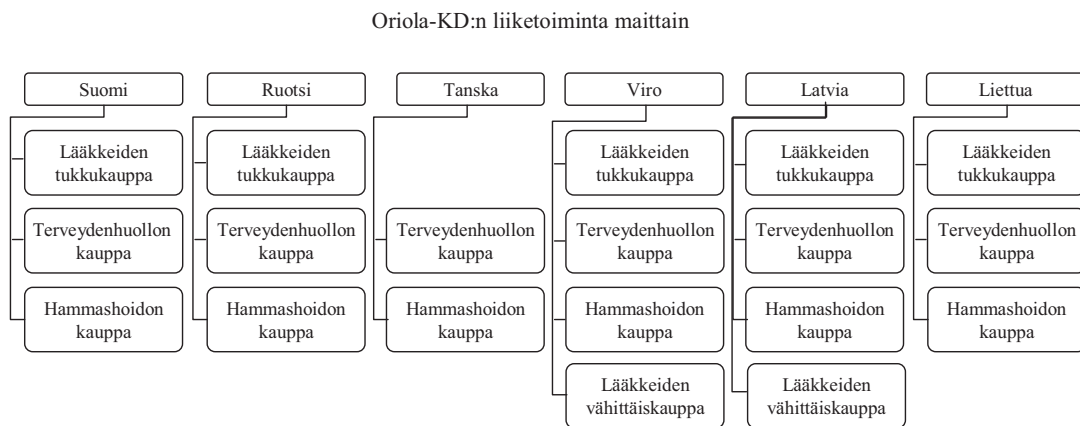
Oriola-KD:n liiketoiminta maittain

Suomi

Lääkkeiden tukkukauppa

Terveydenhuollon kauppa

Hammashoidon kauppa

Ruotsi

Lääkkeiden tukkukauppa

Terveydenhuollon kauppa

Hammashoidon kauppa

Tanska

Terveydenhuollon kauppa

Hammashoidon kauppa

Viro

Lääkkeiden tukkukauppa

Terveydenhuollon kauppa

Hammashoidon kauppa

Lääkkeiden vähittäiskauppa

Latvia

Lääkkeiden tukkukauppa

Terveydenhuollon kauppa

Hammashoidon kauppa

Lääkkeiden vähittäiskauppa

Liettua

Lääkkeiden tukkukauppa

Terveydenhuollon kauppa

Hammashoidon kauppa